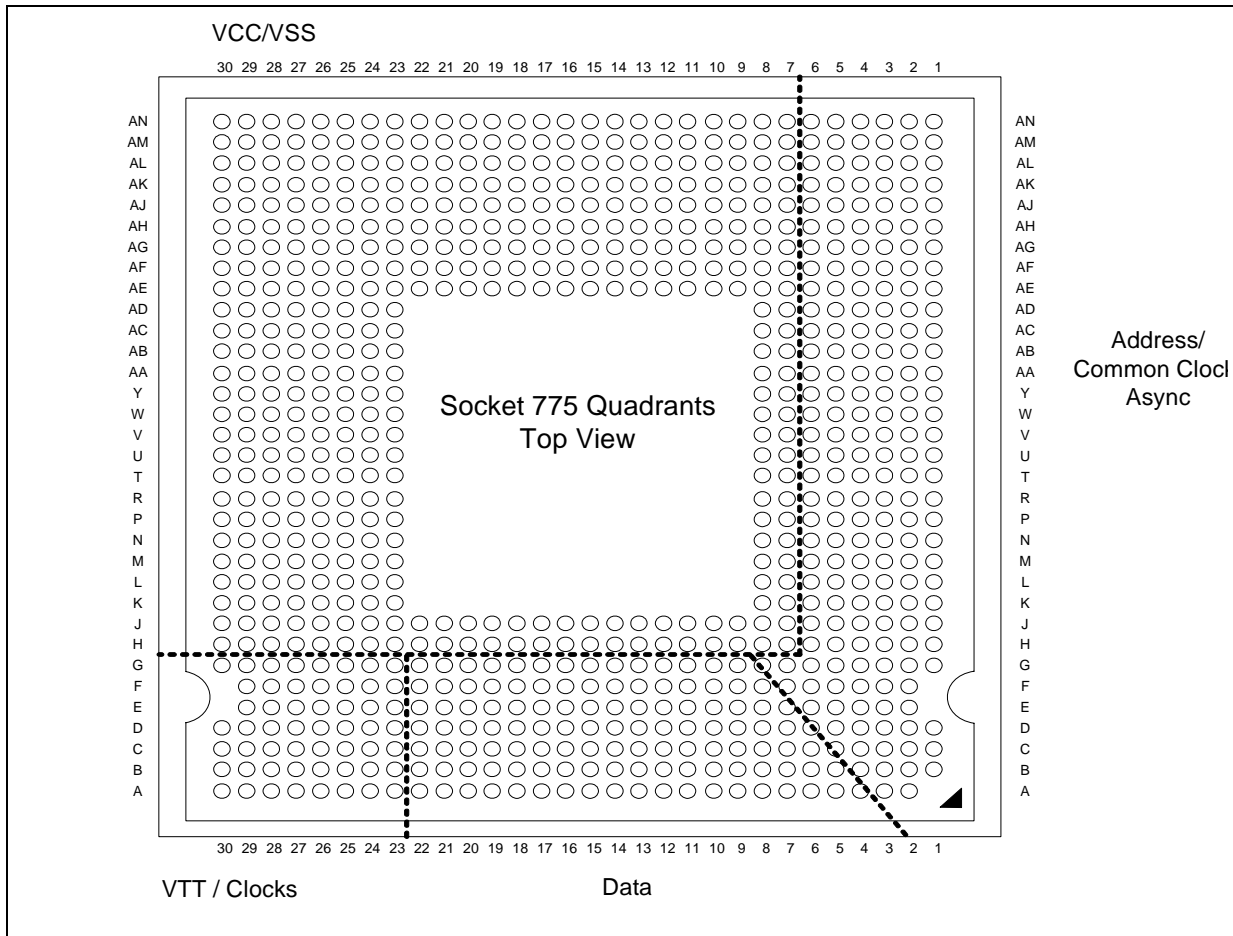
VCC/VSS

30 29 28 27 26 25 24 23 22 21 20 19 18 17 16 15 14 13 12 11 10 9 8 7 6 5 4 3 2 1

AN
AM
AL
AK
AJ
AH
AG
AF
AE
AD
AC
AB
AA
Y
W
V
U
T
R
P
N
M
L
K
J
H
G
F
E
D
C
B
A

Socket 775 Quadrants
Top View

AN
AM
AL
AK
AJ
AH
AG
AF
AE
AD
AC
AB
AA
Y
W
V
U
T
R
P
N
M
L
K
J
H
G
F
E
D
C
B
A

Address/
Common Clocl
Async

30 29 28 27 26 25 24 23 22 21 20 19 18 17 16 15 14 13 12 11 10 9 8 7 6 5 4 3 2 1

VTT / Clocks

Data